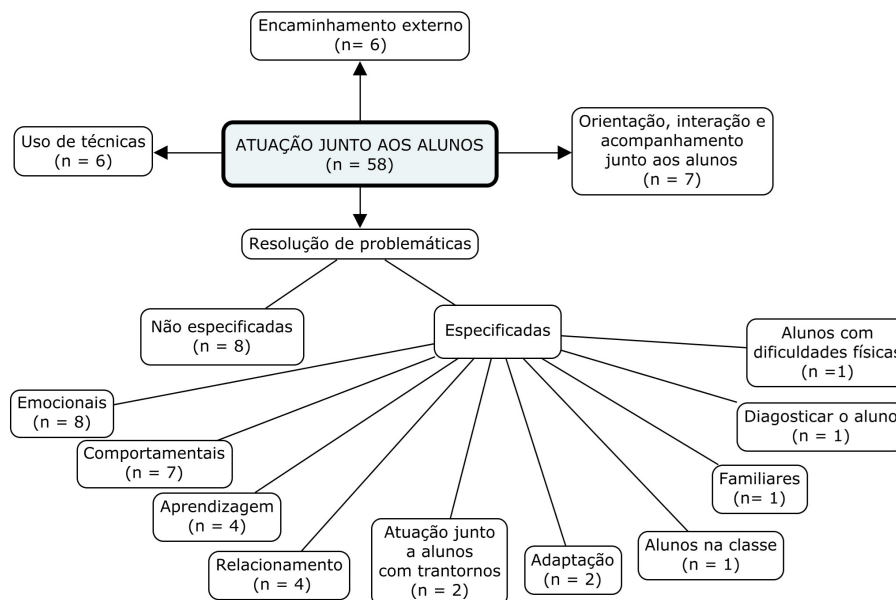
Encaminhamento externo
(n= 6)

Uso de técnicas
(n = 6)

ATUAÇÃO JUNTO AOS ALUNOS
(n = 58)

Orientação, interação e acompanhamento junto aos alunos
(n = 7)

Resolução de problemáticas

Não especificadas
(n = 8)

Especificadas

Alunos com dificuldades físicas
(n =1)

Emocionais
(n = 8)

Diagosticar o aluno
(n = 1)

Comportamentais
(n = 7)

Familiares
(n = 1)

Aprendizagem
(n = 4)

Relacionamento
(n = 4)

Atuação junto a alunos com trantornos
(n = 2)

Adaptação
(n = 2)

Alunos na classe
(n = 1)